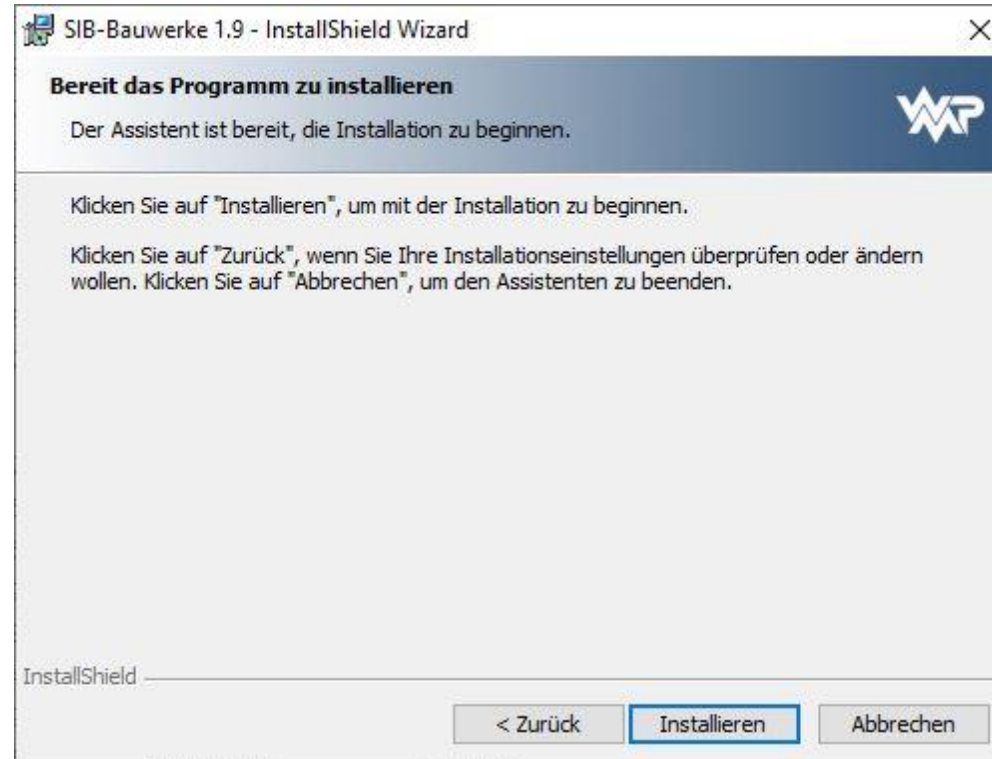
SIB-Bauwerke 1.9 - InstallShield Wizard

Bereit das Programm zu installieren

Der Assistent ist bereit, die Installation zu beginnen.

Klicken Sie auf "Installieren", um mit der Installation zu beginnen.

Klicken Sie auf "Zurück", wenn Sie Ihre Installationseinstellungen überprüfen oder ändern wollen. Klicken Sie auf "Abbrechen", um den Assistenten zu beenden.

InstallShield

< Zurück

Installieren

Abbrechen